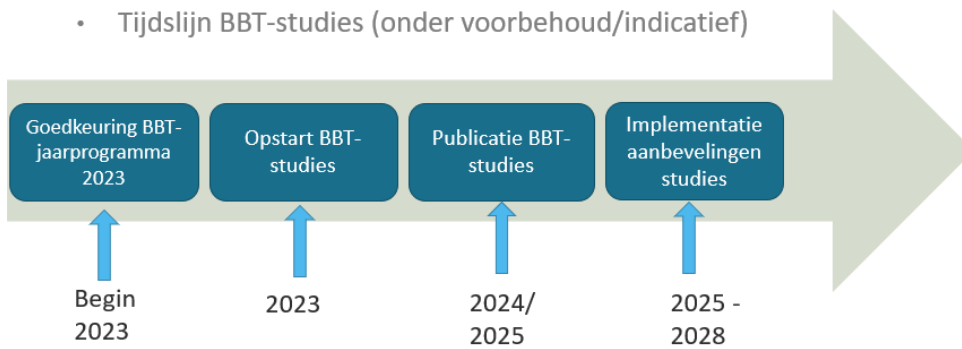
• Tijdslijn BBT-studies (onder voorbehoud/indicatief)

Goedkeuring BBT-jaarprogramma 2023

Opstart BBT-studies

Publicatie BBT-studies

Implementatie aanbevelingen studies

Begin 2023

2023

2024/ 2025

2025 - 2028